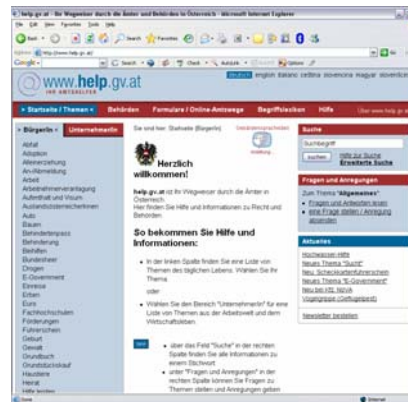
help.gv.at - Ihr Wegweiser durch die Ämter und Behörden in Österreich - Microsoft Internet Explorer

www.help.gv.at

Deutsch English Italiano ceština slovencina magyar slovenšcina

Startseite / Themen | Behörden | Formulare / Online-Amtswege | Begriffslexikon | Hilfe

Bürgerinnen | Unternehmen

Abfall
Adoption
Alleinerziehung
An-/Abmeldung
Arbeit
Arbeitnehmerveranlagung
Aufenthalt und Visum
Ausgleichszulage
Auto
Bauen
Behindertenpass
Behinderung
Beihilfen
Bundesheer
Drogen
E-Government
Einreise
Erben
Euro
Fachhochschulen
Förderungen
Führerschein
Geburt
Gewalt
Grundbuch
Grundstückskauf
Haustiere
Heirat

Sie sind hier: Startseite (Bürger)

Herzlich willkommen!

help.gv.at ist Ihr Wegweiser durch die Ämter in Österreich. Hier finden Sie Hilfe und Informationen zu Recht und Behörden.

So bekommen Sie Hilfe und Informationen:

In der linken Spalte finden Sie eine Liste von Themen des täglichen Lebens. Wählen Sie Ihr Thema

oder

Wählen Sie den Bereich "Unternehmen" für eine Liste von Themen aus der Arbeitswelt und dem Wirtschaftsleben.

über das Feld "Suche" in der rechten Spalte finden Sie alle Informationen zu einem Stichwort

unter "Fragen und Anregungen" in der rechten Spalte können Sie Fragen zu Themen stellen und Anregungen geben

Suche
Suchbegriff
suchen
Hilfe zur Suche
Erweiterte Suche

Fragen und Anregungen
Zum Thema "Allgemeines"
Fragen und Antworten lesen
eine Frage stellen / Anregung abgeben

Aktuelles
Hochwasser-Hilfe
Neues Thema "Sucht"
Neu: Scheckkartenführerschein
Neues Thema "E-Government"
Neu bei HELP: NOVA
Vogelgrippe (Geflügelpest)
Newsletter bestellen